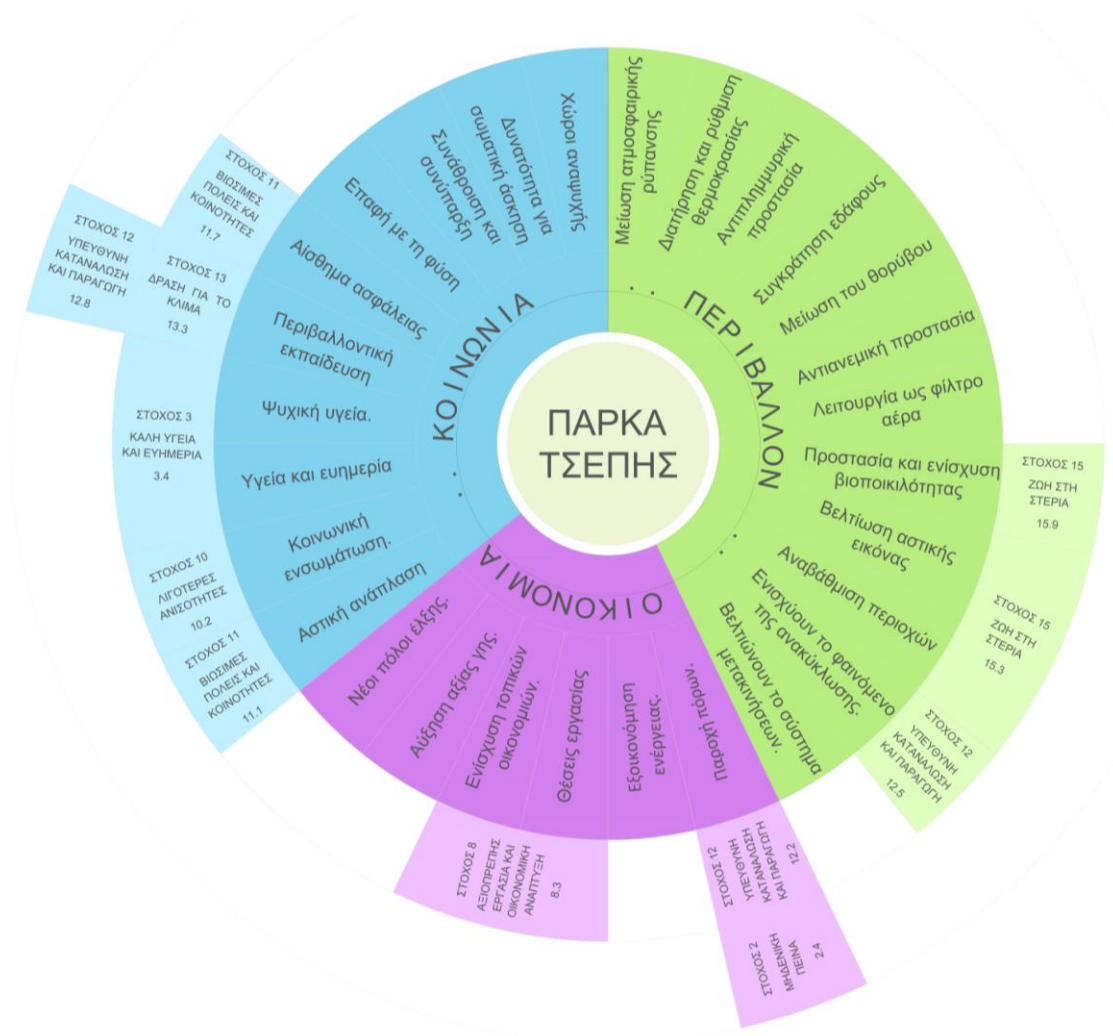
ΠΑΡΚΑ ΤΣΕΠΗΣ

ΚΟΙΝΩΝΙΑ

Χώροι αναψυχής
Δυνατότητα για σωματική άσκηση
Συνάθροιση και συνύπαρξη
Επαφή με τη φύση
Αίσθημα ασφάλειας
Περιβαλλοντική εκπαίδευση
Ψυχική υγεία.
Υγεία και ευημερία
Κοινωνική ενσωμάτωση.
Αστική ανάπλαση

ΣΤΟΧΟΣ 11 ΒΙΩΣΙΜΕΣ ΠΟΛΕΙΣ ΚΑΙ ΚΟΙΝΟΤΗΤΕΣ 11.7
ΣΤΟΧΟΣ 12 ΥΠΕΥΘΥΝΗ ΚΑΤΑΝΑΛΩΣΗ ΚΑΙ ΠΑΡΑΓΩΓΗ 12.8
ΣΤΟΧΟΣ 13 ΔΡΑΣΗ ΓΙΑ ΤΟ ΚΛΙΜΑ 13.3
ΣΤΟΧΟΣ 3 ΚΑΛΗ ΥΓΕΙΑ ΚΑΙ ΕΥΗΜΕΡΙΑ 3.4
ΣΤΟΧΟΣ 10 ΛΙΓΟΤΕΡΕΣ ΑΝΙΣΟΤΗΤΕΣ 10.2
ΣΤΟΧΟΣ 11 ΒΙΩΣΙΜΕΣ ΠΟΛΕΙΣ ΚΑΙ ΚΟΙΝΟΤΗΤΕΣ 11.1

ΠΕΡΙΒΑΛΛΟΝ

Μείωση ατμοσφαιρικής ρύπανσης
Διατήρηση και ρύθμιση θερμοκρασίας
Αντιπλημμυρική προστασία
Συγκράτηση εδάφους
Μείωση του θορύβου
Αντιανεμική προστασία
Λειτουργία ως φίλτρο αέρα
Προστασία και ενίσχυση βιοποικιλότητας
Βελτίωση αστικής εικόνας
Αναβάθμιση περιοχών
Ενισχύουν το φαινόμενο της ανακύκλωσης.
Βελτιώνουν το σύστημα μετακινήσεων.

ΣΤΟΧΟΣ 15 ΖΩΗ ΣΤΗ ΣΤΕΡΙΑ 15.9
ΣΤΟΧΟΣ 15 ΖΩΗ ΣΤΗ ΣΤΕΡΙΑ 15.3
ΣΤΟΧΟΣ 12 ΥΠΕΥΘΥΝΗ ΚΑΤΑΝΑΛΩΣΗ ΚΑΙ ΠΑΡΑΓΩΓΗ 12.5

ΟΙΚΟΝΟΜΙΑ

Νέοι πόλοι έλξης.
Αύξηση αξίας γης.
Ενίσχυση τοπικών οικονομιών.
Θέσεις εργασίας
Εξοικονόμηση ενέργειας.
Παροχή πόρων.

ΣΤΟΧΟΣ 8 ΑΞΙΟΠΡΕΠΗΣ ΕΡΓΑΣΙΑ ΚΑΙ ΟΙΚΟΝΟΜΙΚΗ ΑΝΑΠΤΥΞΗ 8.3
ΣΤΟΧΟΣ 12 ΥΠΕΥΘΥΝΗ ΚΑΤΑΝΑΛΩΣΗ ΚΑΙ ΠΑΡΑΓΩΓΗ 12.2
ΣΤΟΧΟΣ 2 ΜΗΔΕΝΙΚΗ ΠΕΙΝΑ 2.4